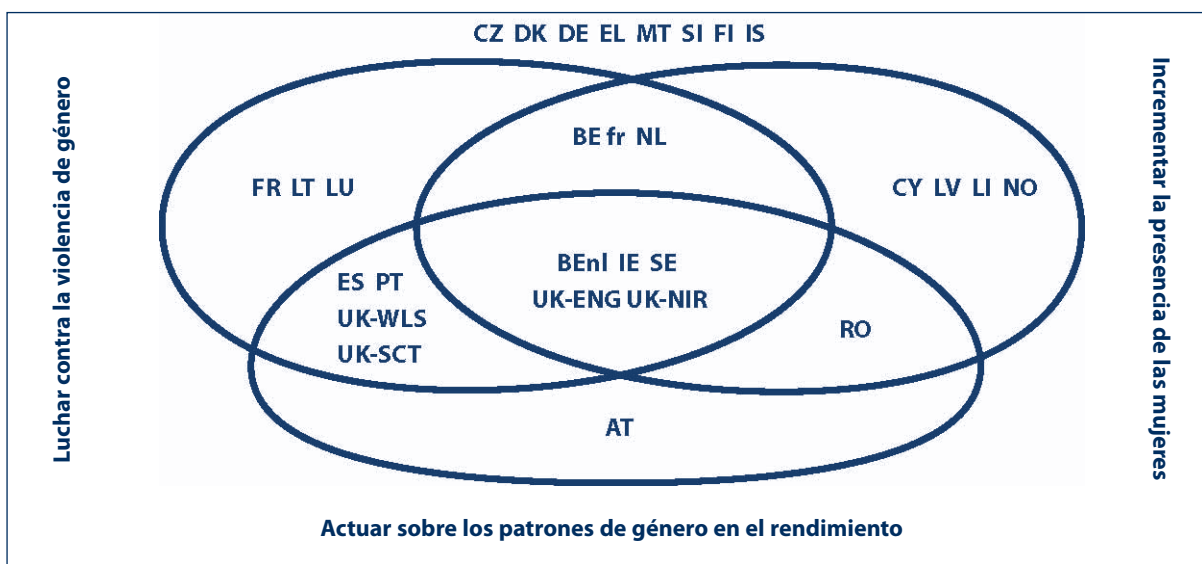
CZ DK DE EL MT SI FI IS

Luchar contra la violencia de género

Incrementar la presencia de las mujeres

BE fr NL

FR LT LU

CY LV LI NO

BEnl IE SE
UK-ENG UK-NIR

ES PT
UK-WLS
UK-SCT

RO

AT

Actuar sobre los patrones de género en el rendimiento